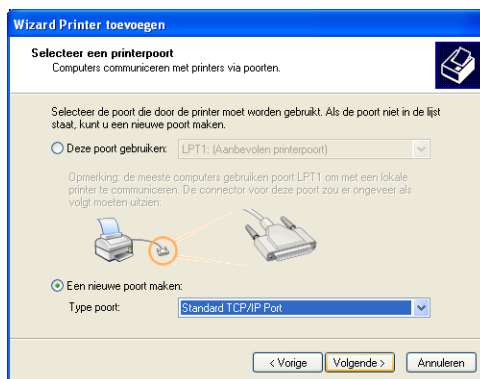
Wizard Printer toevoegen

Selecteer een printerpoort
Computers communiceren met printers via poorten.

Selecteer de poort die door de printer moet worden gebruikt. Als de poort niet in de lijst staat, kunt u een nieuwe poort maken.

Deze poort gebruiken: LPT1: (Aanbevolen printerpoort)

Opmerking: de meeste computers gebruiken poort LPT1 om met een lokale printer te communiceren. De connector voor deze poort zou er ongeveer als volgt moeten uitzien:

Een nieuwe poort maken:
Type poort: Standard TCP/IP Port

< Vorige Volgende > Annuleren